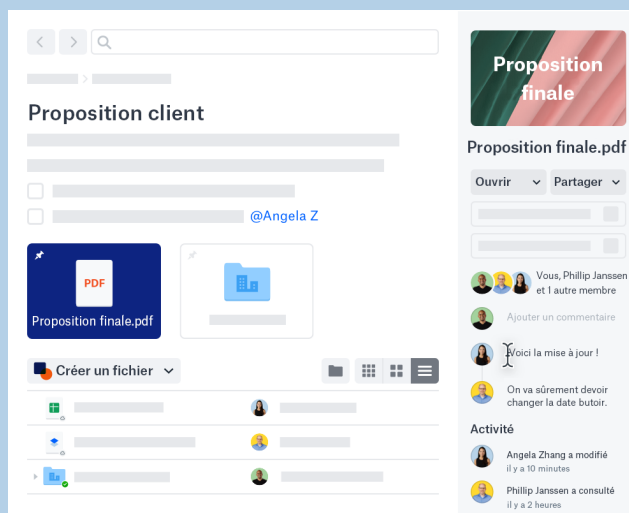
Proposition client

@Angela Z

PDF
Proposition finale.pdf

Créer un fichier

Proposition finale

Proposition finale.pdf

Ouvrir
Partager

Vous, Phillip Janssen et 1 autre membre

Ajouter un commentaire

Voici la mise à jour !

On va sûrement devoir changer la date butoir.

Activité

Angela Zhang a modifié
il y a 10 minutes

Phillip Janssen a consulté
il y a 2 heures